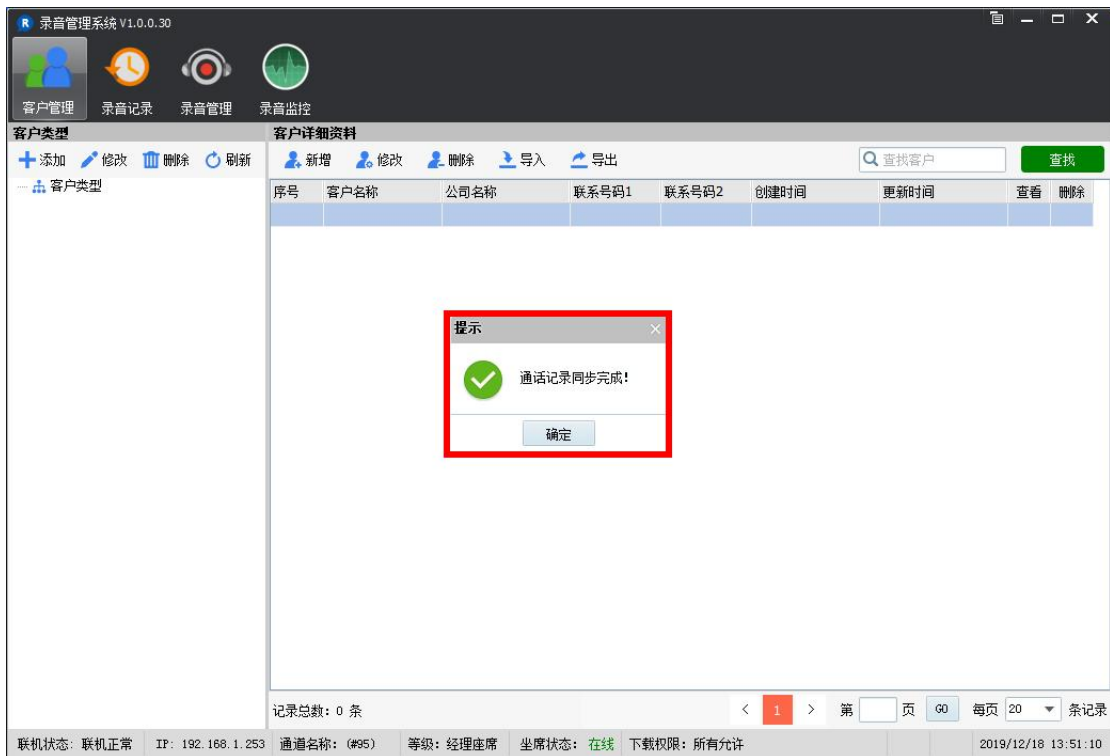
录音管理系统 V1.0.0.30

客户管理 录音记录 录音管理 录音监控

客户类型

添加 修改 删除 刷新

客户类型

客户详细资料

新增 修改 删除 导入 导出

查找客户

查找

| 序号 | 客户名称 | 公司名称 | 联系号码1 | 联系号码2 | 创建时间 | 更新时间 | 查看 | 删除 |
|---|---|---|---|---|---|---|---|---|
| | | | | | | | | |

提示

通话记录同步完成!

确定

记录总数: 0 条

< 1 > 第 页 GO 每页 20 条记录

联机状态: 联机正常 IP: 192.168.1.253 通道名称: (#95) 等级: 经理座席 坐席状态: 在线 下载权限: 所有允许 2019/12/18 13:51:10